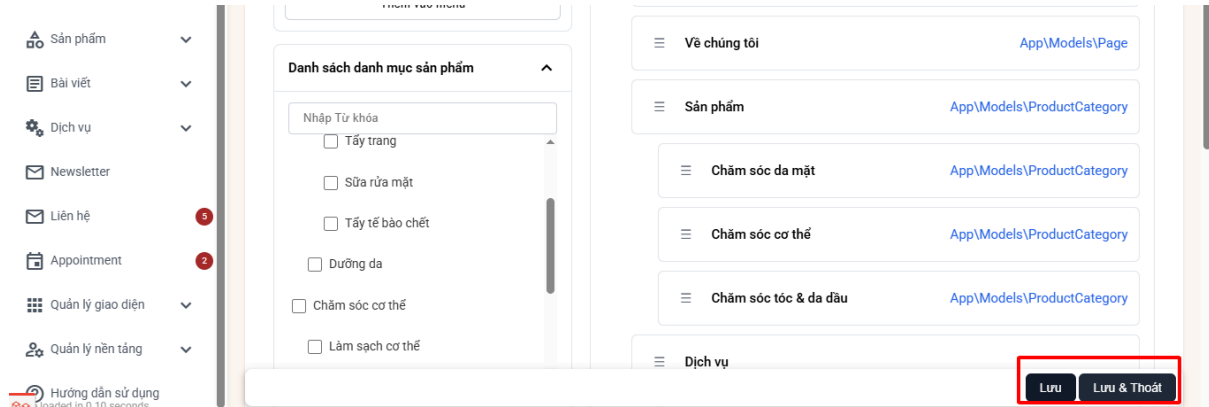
Sản phẩm
Bài viết
Dịch vụ
Newsletter
Liên hệ 5
Appointment 2
Quản lý giao diện
Quản lý nền tảng
Hướng dẫn sử dụng
Loaded in 0.10 seconds

Thêm vào menu

Danh sách danh mục sản phẩm

Nhập Từ khóa
Tẩy trang
Sữa rửa mặt
Tẩy tế bào chết
Dưỡng da
Chăm sóc cơ thể
Làm sạch cơ thể

Về chúng tôi App\Models\Page
Sản phẩm App\Models\ProductCategory
Chăm sóc da mặt App\Models\ProductCategory
Chăm sóc cơ thể App\Models\ProductCategory
Chăm sóc tóc & da đầu App\Models\ProductCategory
Dịch vụ

Lưu
Lưu & Thoát